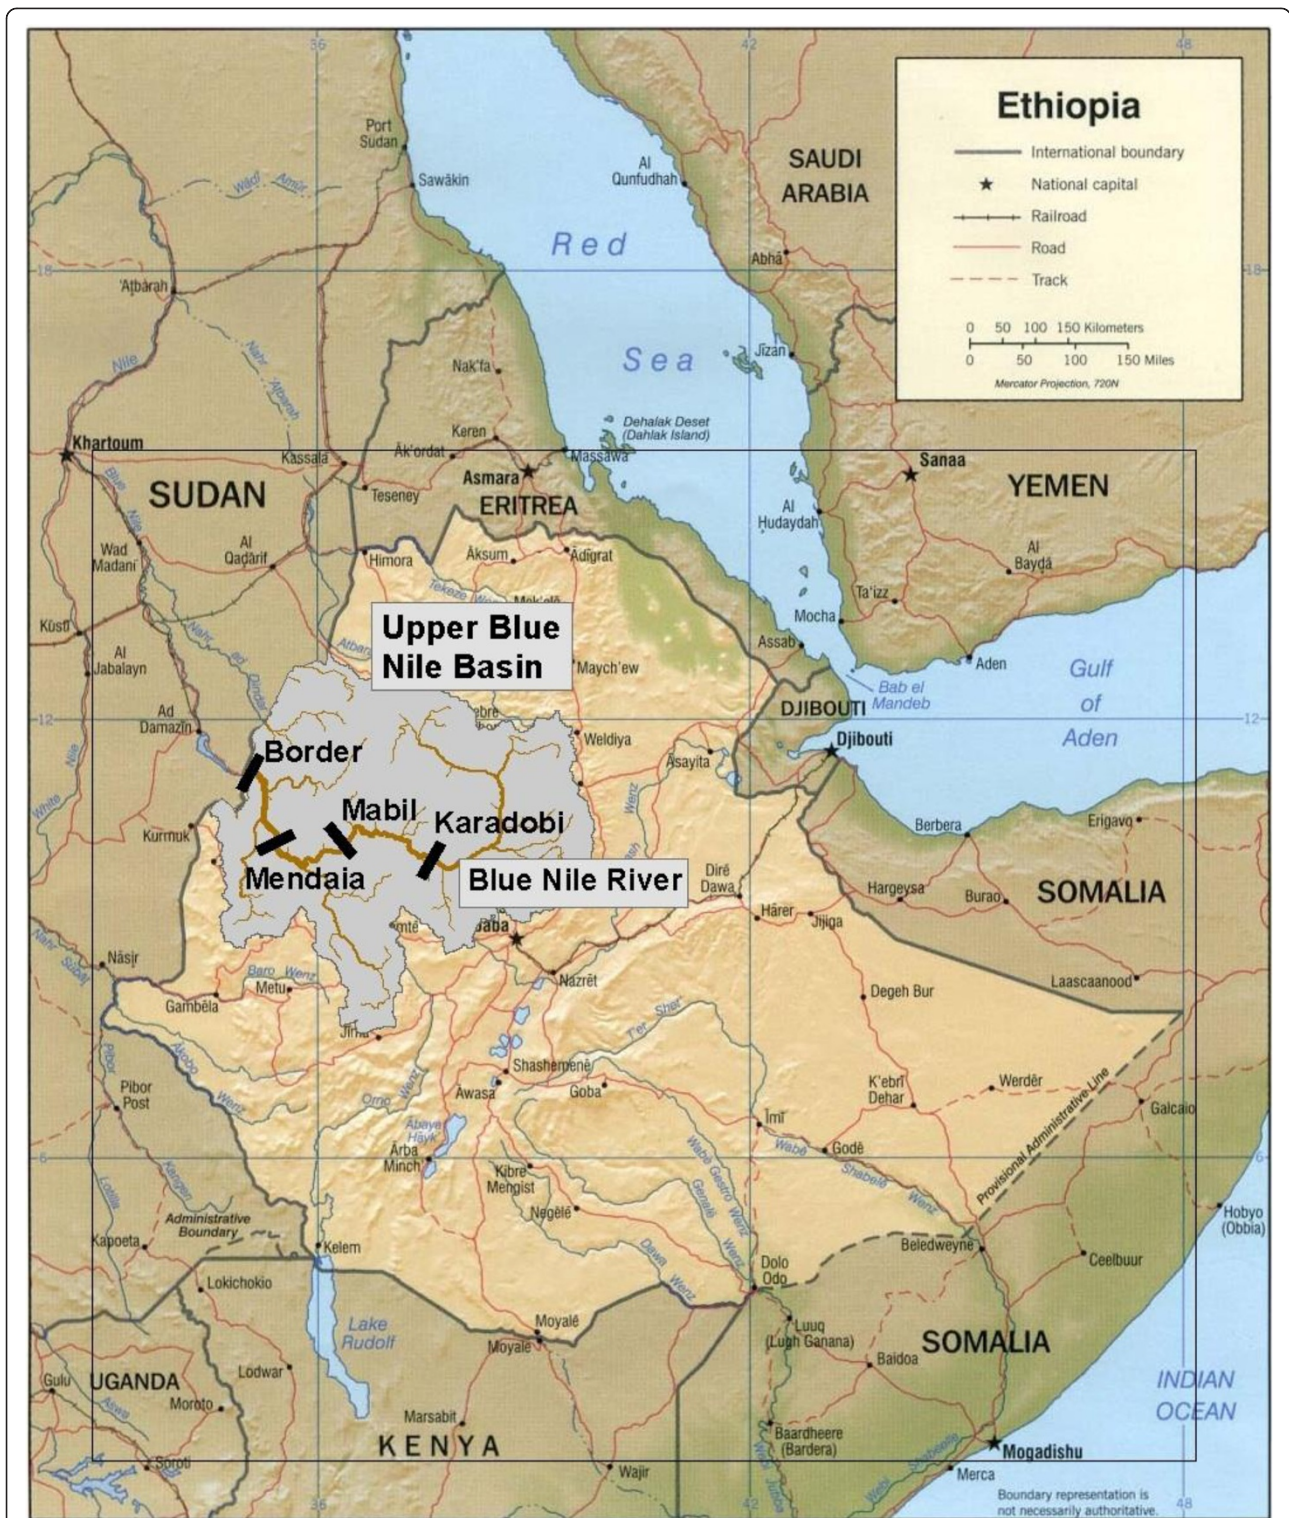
Ethiopia
International boundary
National capital
Railroad
Road
Track
0 50 100 150 Kilometers
0 50 100 150 Miles
Mercator Projection, 720N

36 42 48
18 12 6

Port Sudan
Sawākin
Wādī Amūr
Al Qunfudhah
SAUDI ARABIA
Red
Sea
Abhā
'Aṭbarah
Nile
Nahr Atbarah
Jīzān
Nak'fa
Dehalak Deset (Dahlak Island)
Keren
Khartoum
Kassala
Āk'ordat
Asmara
Massawa
Sanaa
YEMEN
SUDAN
Teseney
ERITREA
Al Hudaydah
Wad Madanī
Al Qaḍārif
Himora
Āksum
Ādīgrat
Al Bayḍā
Blue Nile
Tekeze
Mek'ele
Ta'izz
Kūstī
Upper Blue Nile Basin
Mocha
Al Jabalayn
Nahr ad Dindar
Atbara
Maych'ew
Assab
Aden
Gulf of Aden
Ad Damazīn
Bab el Mandeb
DJIBOUTI
Border
Weldiya
Djibouti
Āsayita
White Nile
Mabil
Karadobi
Berbera
Erigavo
Kurmuk
Mendaia
Blue Nile River
Dirē Dawa
Hargeysa
Burao
SOMALIA
Hārer
Jijiga
Ābaba
Nāṣir
Nahr Sobat
Baro Wenz
Metu
Nazrēt
Lēkemtē
Laascaanood
Gambēla
Degeh Bur
Jīma
Shet'
Pibor
Shashemenē
Pibor Post
Āwasa
Goba
K'ebrī Dehar
Werdēr
Akobo
Omo Wenz
Galcaio
Provisional Administrative Line
Ābaya Hāyk'
Īmī
Ārba Minch'
Wabē Shebelē
Godē
Kibre Mengist
Wabē Gestro Wenz
Genalē Wenz
Kangen
Lotilla
Administrative Boundary
Negēlē
Hobyo (Obbia)
Kapoeta
Dawa Wenz
Beledweyne
Kelem
Ceelbuur
Dolo Odo
Lokichokio
Luuq (Lugh Ganana)
Lake Rudolf
Moyalē
SOMALIA
Moyale
Baidoa
Gulu
UGANDA
Lodwar
INDIAN OCEAN
Moroto
Aswa
Marsabit
KENYA
Baardheere (Bardera)
Mogadishu
Soroti
Wajir
Merca
Boundary representation is not necessarily authoritative.